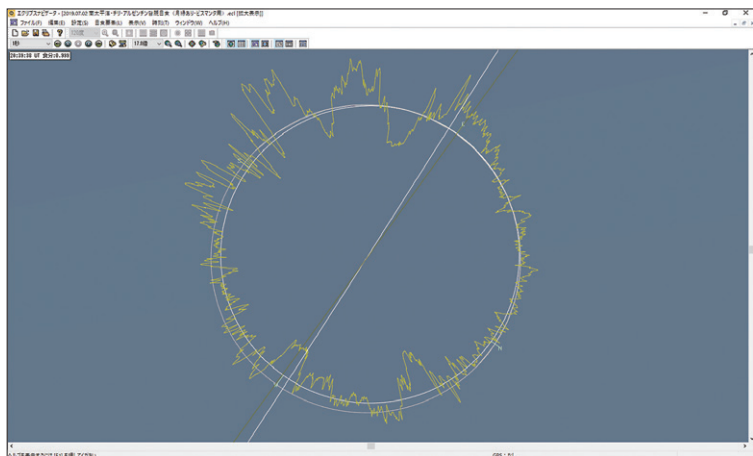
エクリプスナビゲータ - [2019.07.02 南太平洋・チリ・アルゼンチン皆既日食（月縁カシミズマンダ用）.ecl [拡大表示]]

ファイル(F) 編集(E) 設定(S) 皆食要素(L) 表示(V) 時刻(T) ウィンドウ(W) ヘルプ(H)

19:23:28 UT 倍率=8.899

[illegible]